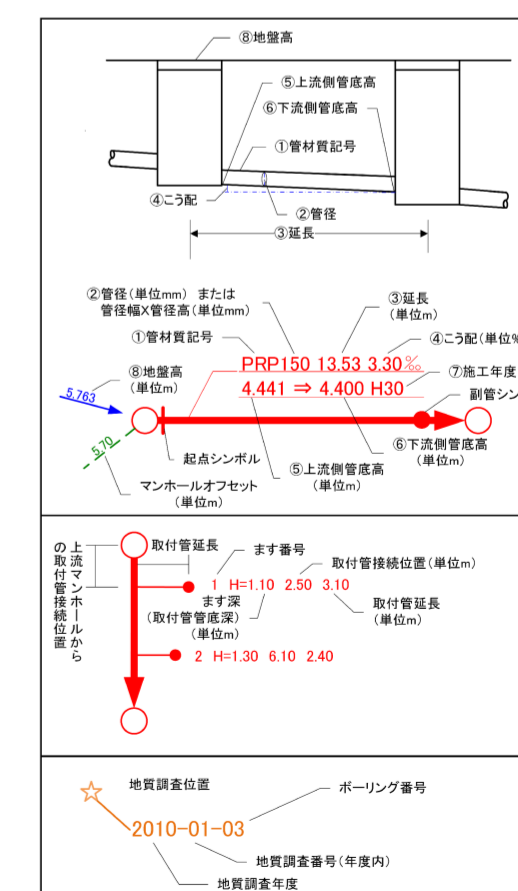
⑧地盤高
⑤上流側管底高
⑥下流側管底高
①管材質記号
④こう配
②管径
③延長

②管径（単位mm） または
管径幅X管径高（単位mm）
③延長
（単位m）
①管材質記号
④こう配（単位%
⑧地盤高
（単位m）
PRP150 13.53 3.30‰
⑦施工年度
5.763
4.441 ⇒ 4.400 H30
副管シン
5.70
⑥下流側管底高
（単位m）
起点シンボル
⑤上流側管底高
（単位m）
マンホールオフセット
（単位m）

上流マンホールからの取付管接続位置
取付管延長
ます番号
取付管接続位置（単位m）
1 H=1.10 2.50 3.10
ます深
（取付管管底深）
（単位m）
取付管延長
（単位m）
2 H=1.30 6.10 2.40

地質調査位置
ボーリング番号
2010-01-03
地質調査番号（年度内）
地質調査年度